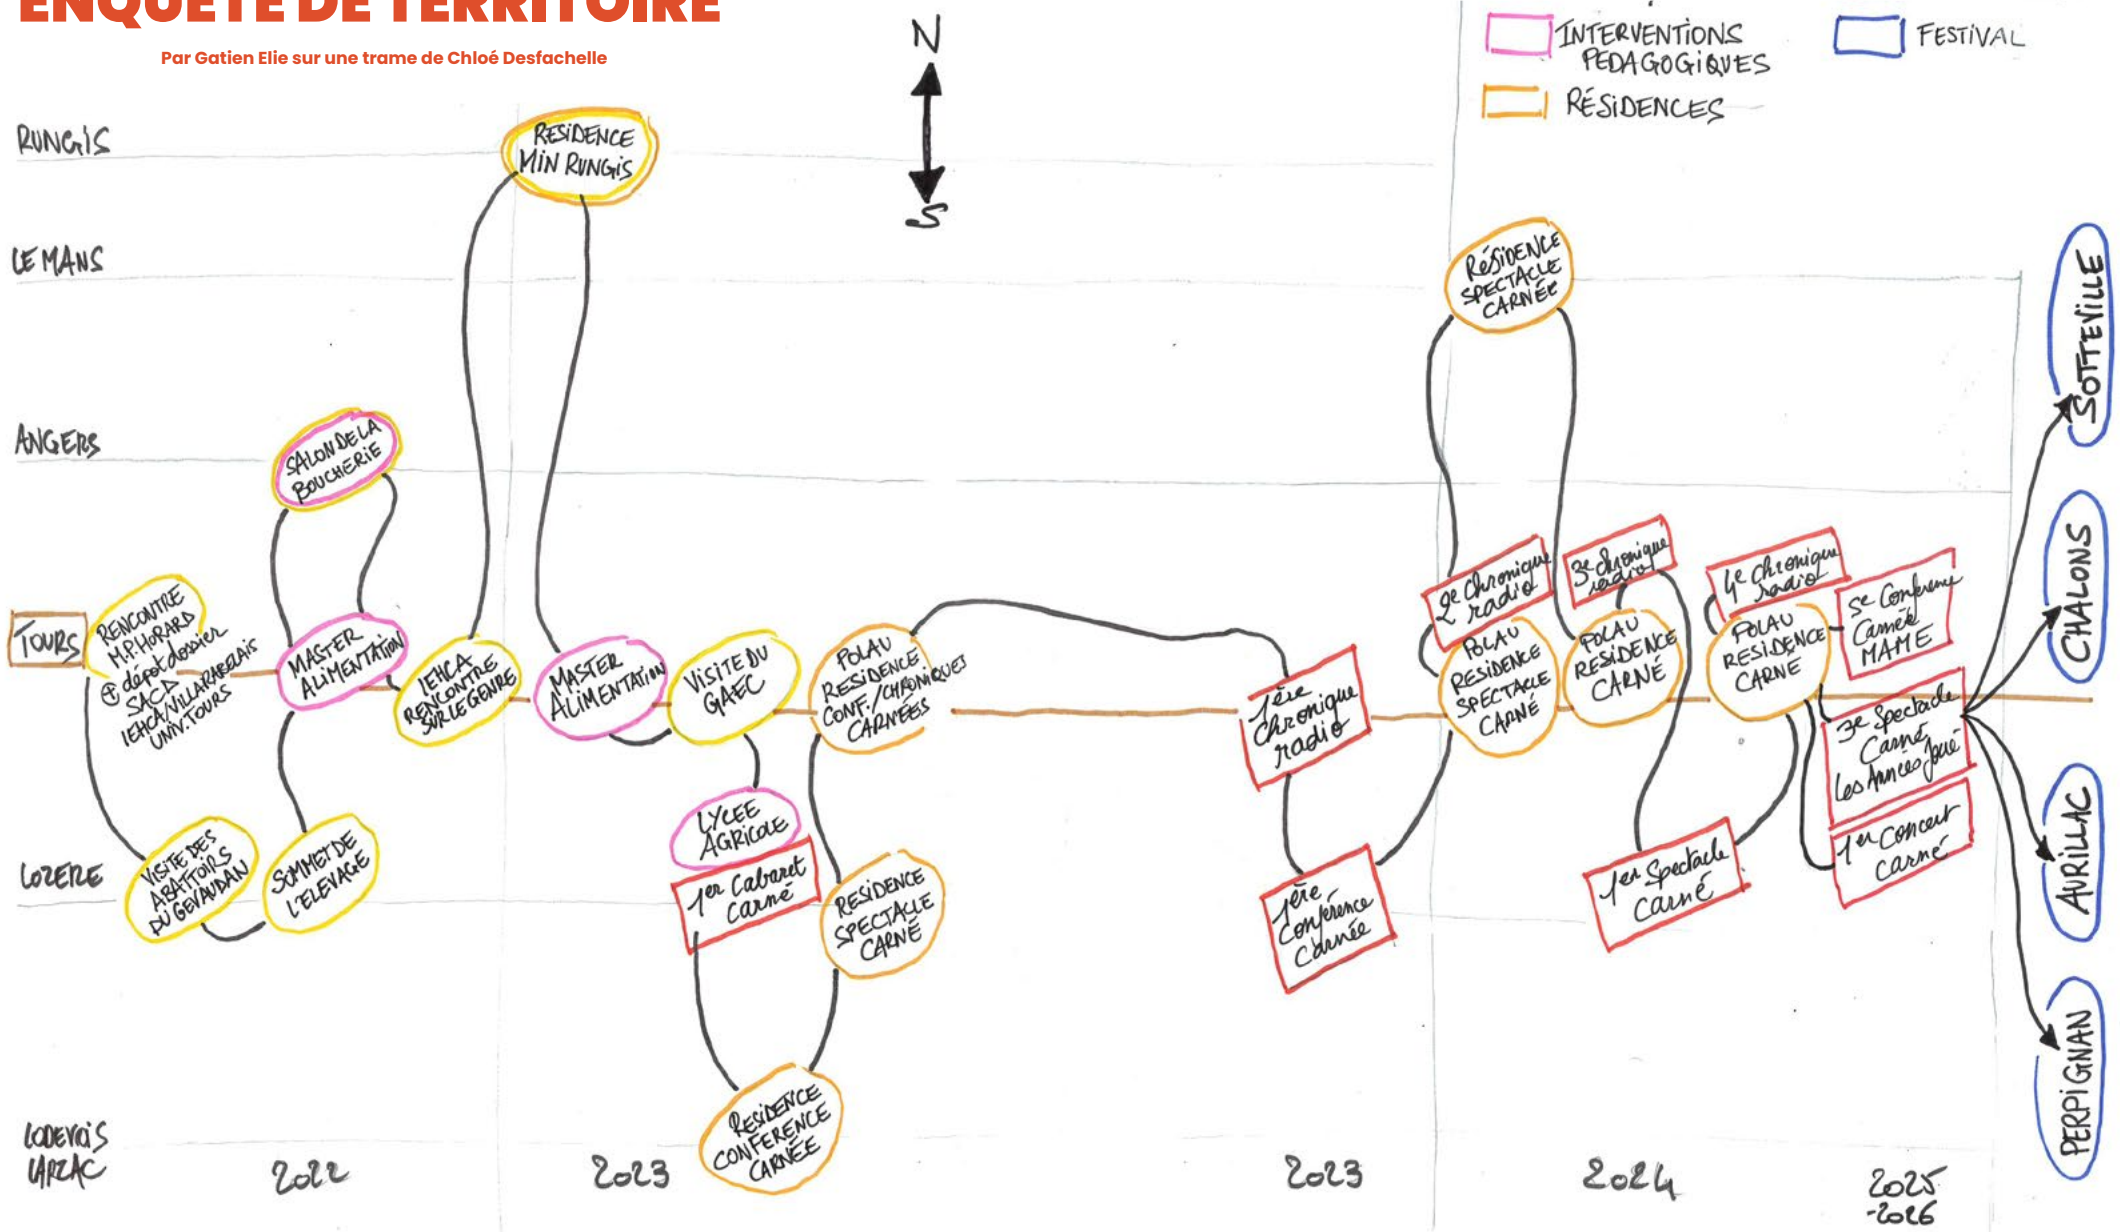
ENQUÊTE DE TERRITOIRE

Par Gatien Elie sur une trame de Chloé Desfachelle

N

S

INTERVENTIONS PEDAGOGIQUES

FESTIVAL

RÉSIDENCES

RUNGIS

LE MANS

ANGERS

TOURS

LOZERE

LODEVOIS LARZAC

RESIDENCE MIN RUNGIS

SALON DE LA BOUCHERIE

RENCONTRE M.P. HORARD + dépot dossier SACD IEHCA/VILLARAREILLAIS UNIV. TOURS

MASTER ALIMENTATION

IEHCA RENCONTRE SUR LE GENRE

MASTER ALIMENTATION

VISITE DU GAEC

POLAU RESIDENCE CONF./CHRONIQUES CARNÉES

VISITE DES ABATTOIRS DU GEVAUDAN

SOMMET DE L'ELEVAGE

LYCEE AGRICOLE

1er Cabaret Carné

RESIDENCE SPECTACLE CARNÉE

RESIDENCE CONFERENCE CARNÉE

1ère Chronique radio

1ère Conférence Carnée

RÉSIDENCE SPECTACLE CARNÉE

2e Chronique radio

POLAU RESIDENCE SPECTACLE CARNÉ

3e Chronique radio

POLAU RESIDENCE CARNÉ

1er Spectacle Carné

4e Chronique radio

POLAU RESIDENCE CARNÉ

5e Conférence Carnée MAME

3e Spectacle Carné Les Années Joué

1er Concert carné

SOTTEVILLE

CHALONS

AURILLAC

PERPIGNAN

2022

2023

2023

2024

2025 -2026